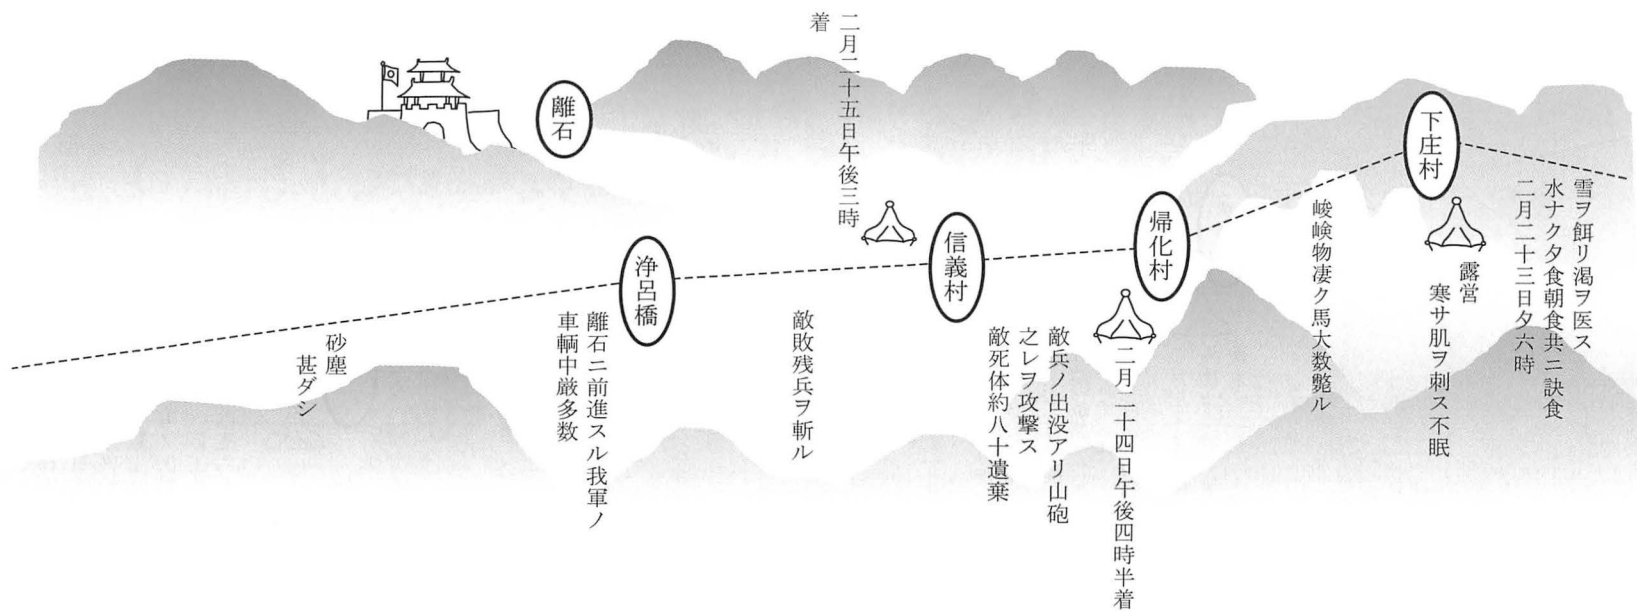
下庄村

雪ヲ餌リ渇ヲ医ス
水ナクタ食朝食共ニ訣食
二月二十三日夕六時

露営
寒サ肌ヲ刺ス不眠

峻嶮物凄ク馬大数斃ル

帰化村

二月二十四日午後四時半着

敵兵ノ出没アリ山砲
之レヲ攻撃ス
敵死体約八十遺棄

信義村

敵敗残兵ヲ斬ル

二月二十五日午後三時
着

離石

浄呂橋

離石ニ前進スル我軍ノ
車輌中厳多数

砂塵
甚ダシ